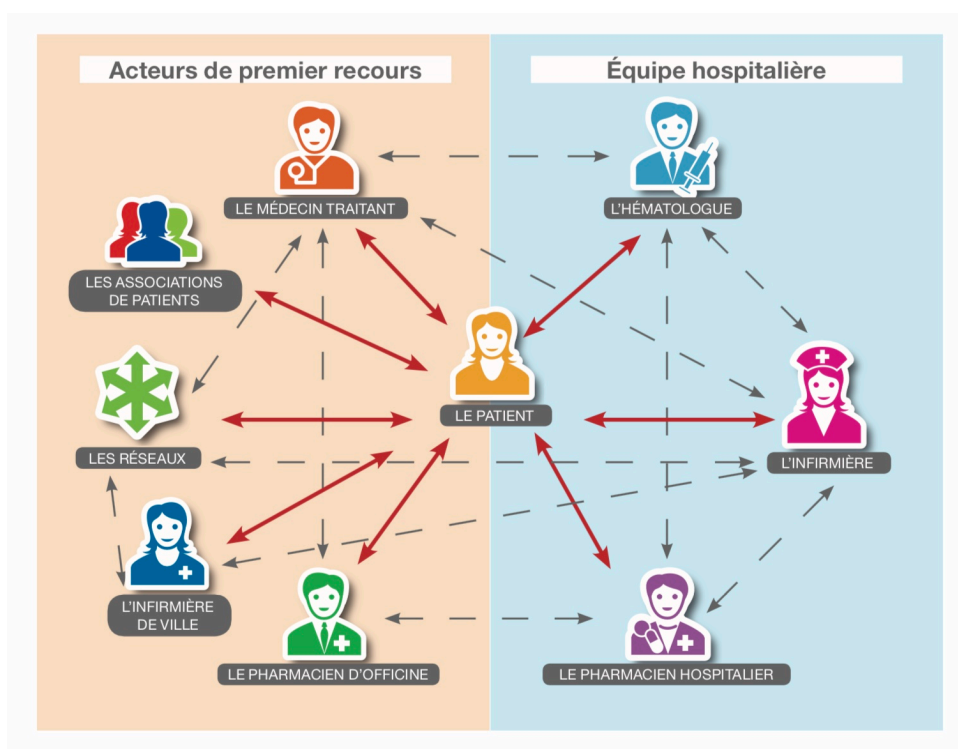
Acteurs de premier recours

Équipe hospitalière

LE MÉDECIN TRAITANT

L'HÉMATOLOGUE

LES ASSOCIATIONS DE PATIENTS

LE PATIENT

L'INFIRMIÈRE

LES RÉSEAUX

L'INFIRMIÈRE DE VILLE

LE PHARMACIEN D'OFFICINE

LE PHARMACIEN HOSPITALIER